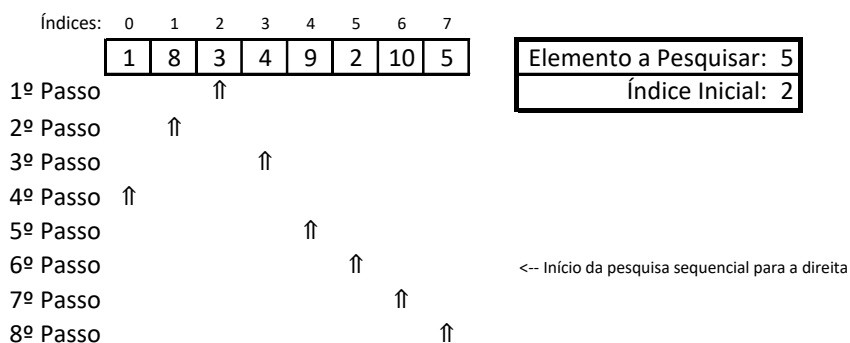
| Índices: | 0 | 1 | 2 | 3 | 4 | 5 | 6 | 7 |
|---|---|---|---|---|---|---|---|---|
| | 1 | 8 | 3 | 4 | 9 | 2 | 10 | 5 |
| 1º Passo | | | ⇑ | | | | | |
| 2º Passo | | ⇑ | | | | | | |
| 3º Passo | | | | ⇑ | | | | |
| 4º Passo | ⇑ | | | | | | | |
| 5º Passo | | | | | ⇑ | | | |
| 6º Passo | | | | | | ⇑ | | |
| 7º Passo | | | | | | | ⇑ | |
| 8º Passo | | | | | | | | ⇑ |

Elemento a Pesquisar: 5
Índice Inicial: 2

<-- Início da pesquisa sequencial para a direita